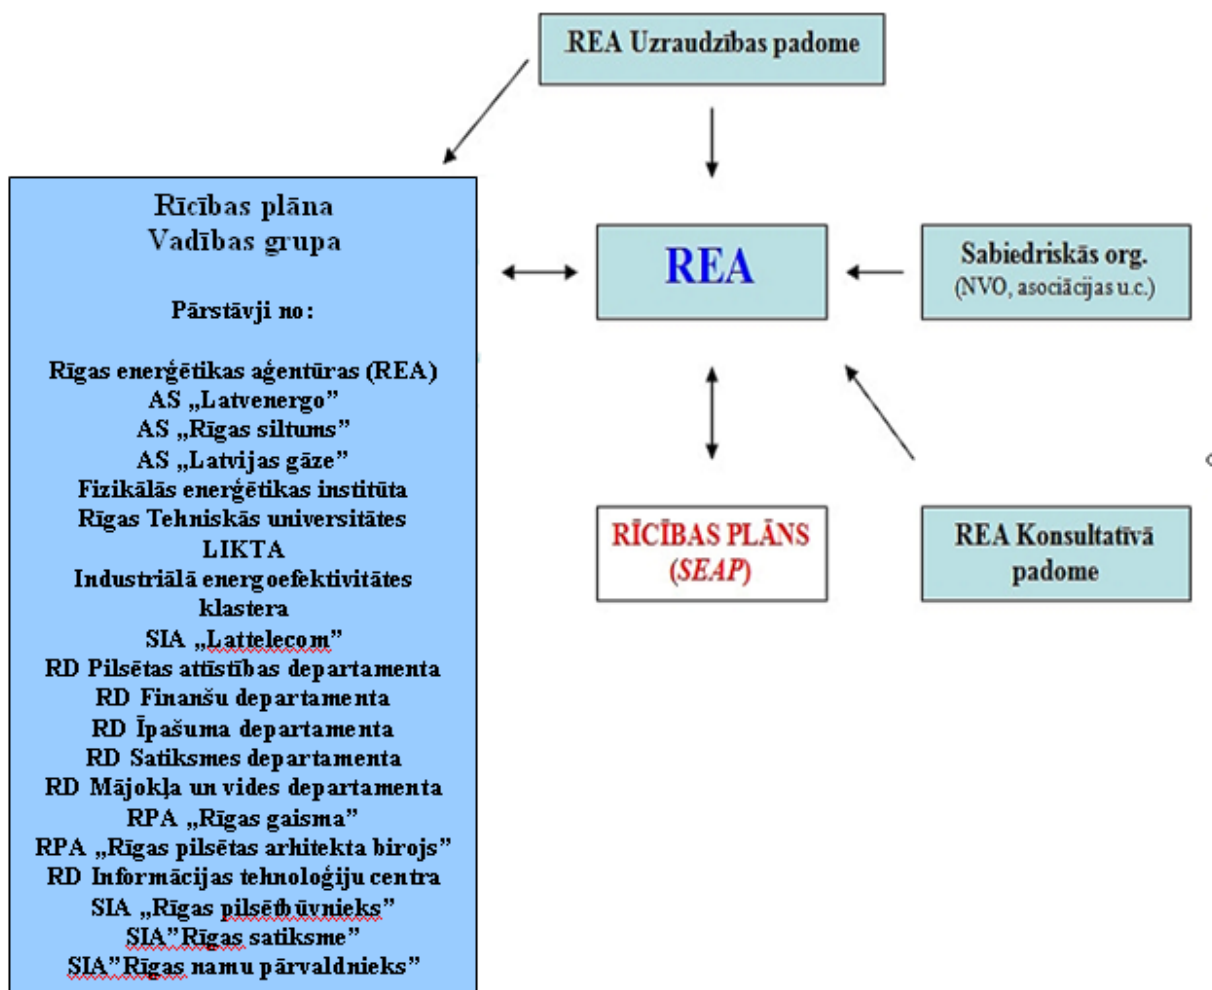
REA Uzraudzības padome

Rīcības plāna
Vadības grupa

Pārstāvji no:

Rīgas enerģētikas aģentūras (REA)
AS „Latvenergo”
AS „Rīgas siltums”
AS „Latvijas gāze”
Fizikālās enerģētikas institūta
Rīgas Tehniskās universitātes
LIKTA
Industriālā energoefektivitātes klastera
SIA „Lattelecom”
RD Pilsētas attīstības departamenta
RD Finanšu departamenta
RD Īpašuma departamenta
RD Satiksmes departamenta
RD Mājokļa un vides departamenta
RPA „Rīgas gaisma”
RPA „Rīgas pilsētas arhitekta birojs”
RD Informācijas tehnoloģiju centra
SIA „Rīgas pilsētbūvnieks”
SIA”Rīgas satiksme”
SIA”Rīgas namu pārvaldnieks”

REA

Sabiedriskās org.
(NVO, asociācijas u.c.)

RĪCĪBAS PLĀNS
(SEAP)

REA Konsultatīvā padome